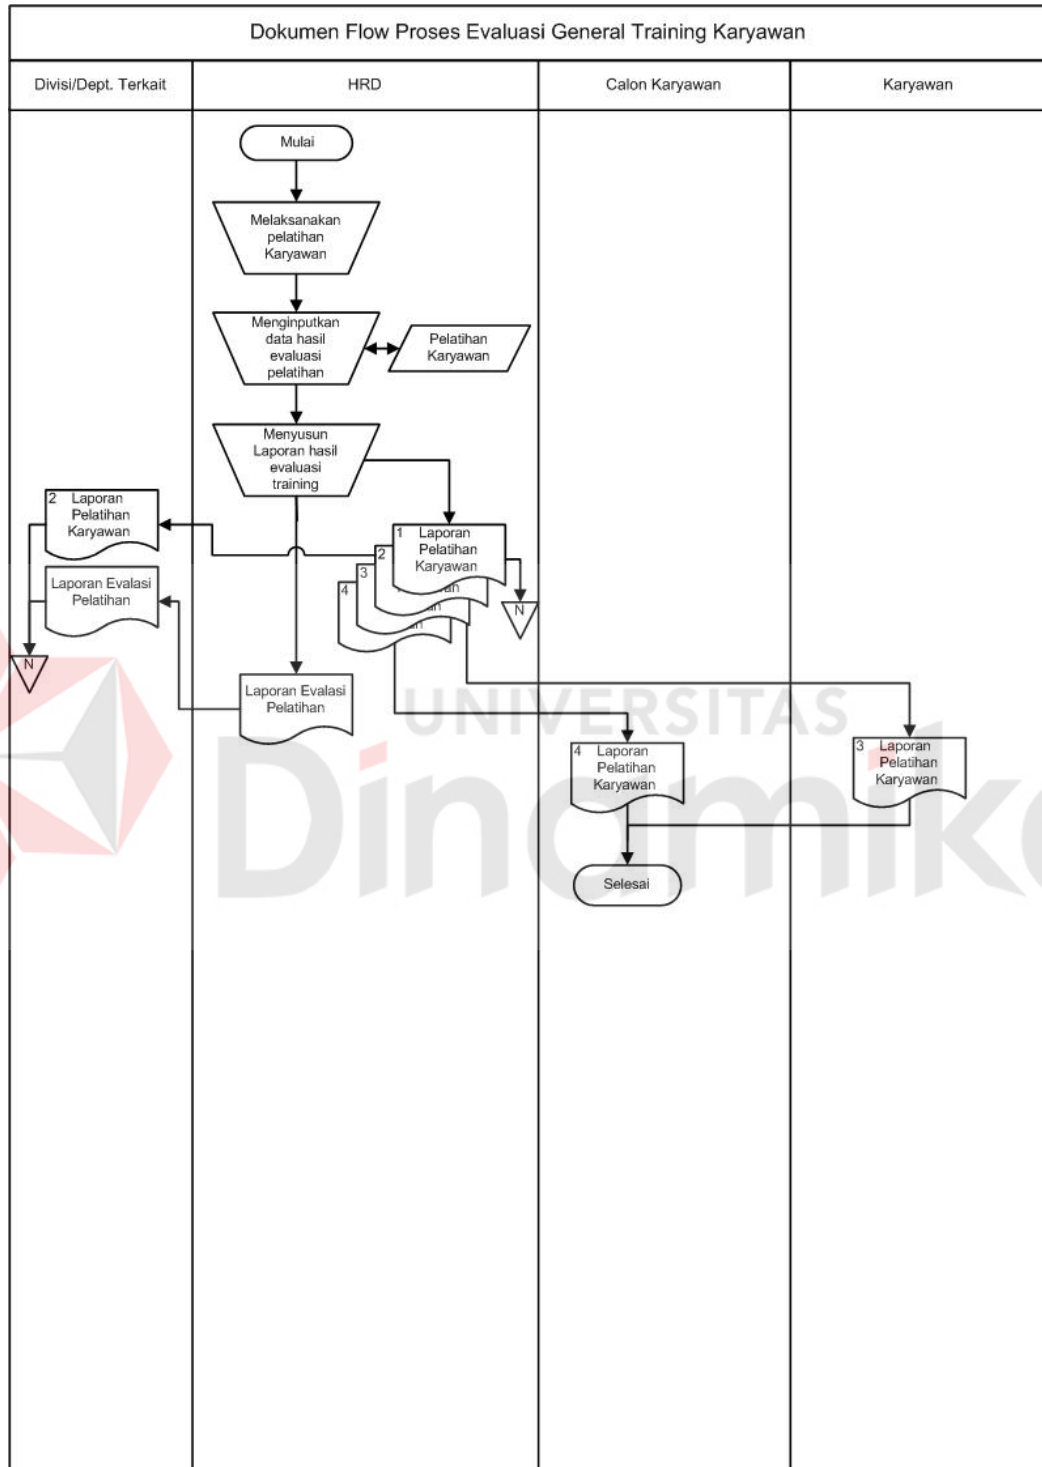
Dokumen Flow Proses Evaluasi General Training Karyawan

Divisi/Dept. Terkait

HRD

Calon Karyawan

Karyawan

Mulai

Melaksanakan pelatihan Karyawan

Menginputkan data hasil evaluasi pelatihan

Pelatihan Karyawan

Menyusun Laporan hasil evaluasi training

1 Laporan Pelatihan Karyawan

2

3

4

N

2 Laporan Pelatihan Karyawan

Laporan Evalasi Pelatihan

N

Laporan Evalasi Pelatihan

UNIVERSITAS Dinamika

4 Laporan Pelatihan Karyawan

3 Laporan Pelatihan Karyawan

Selesai